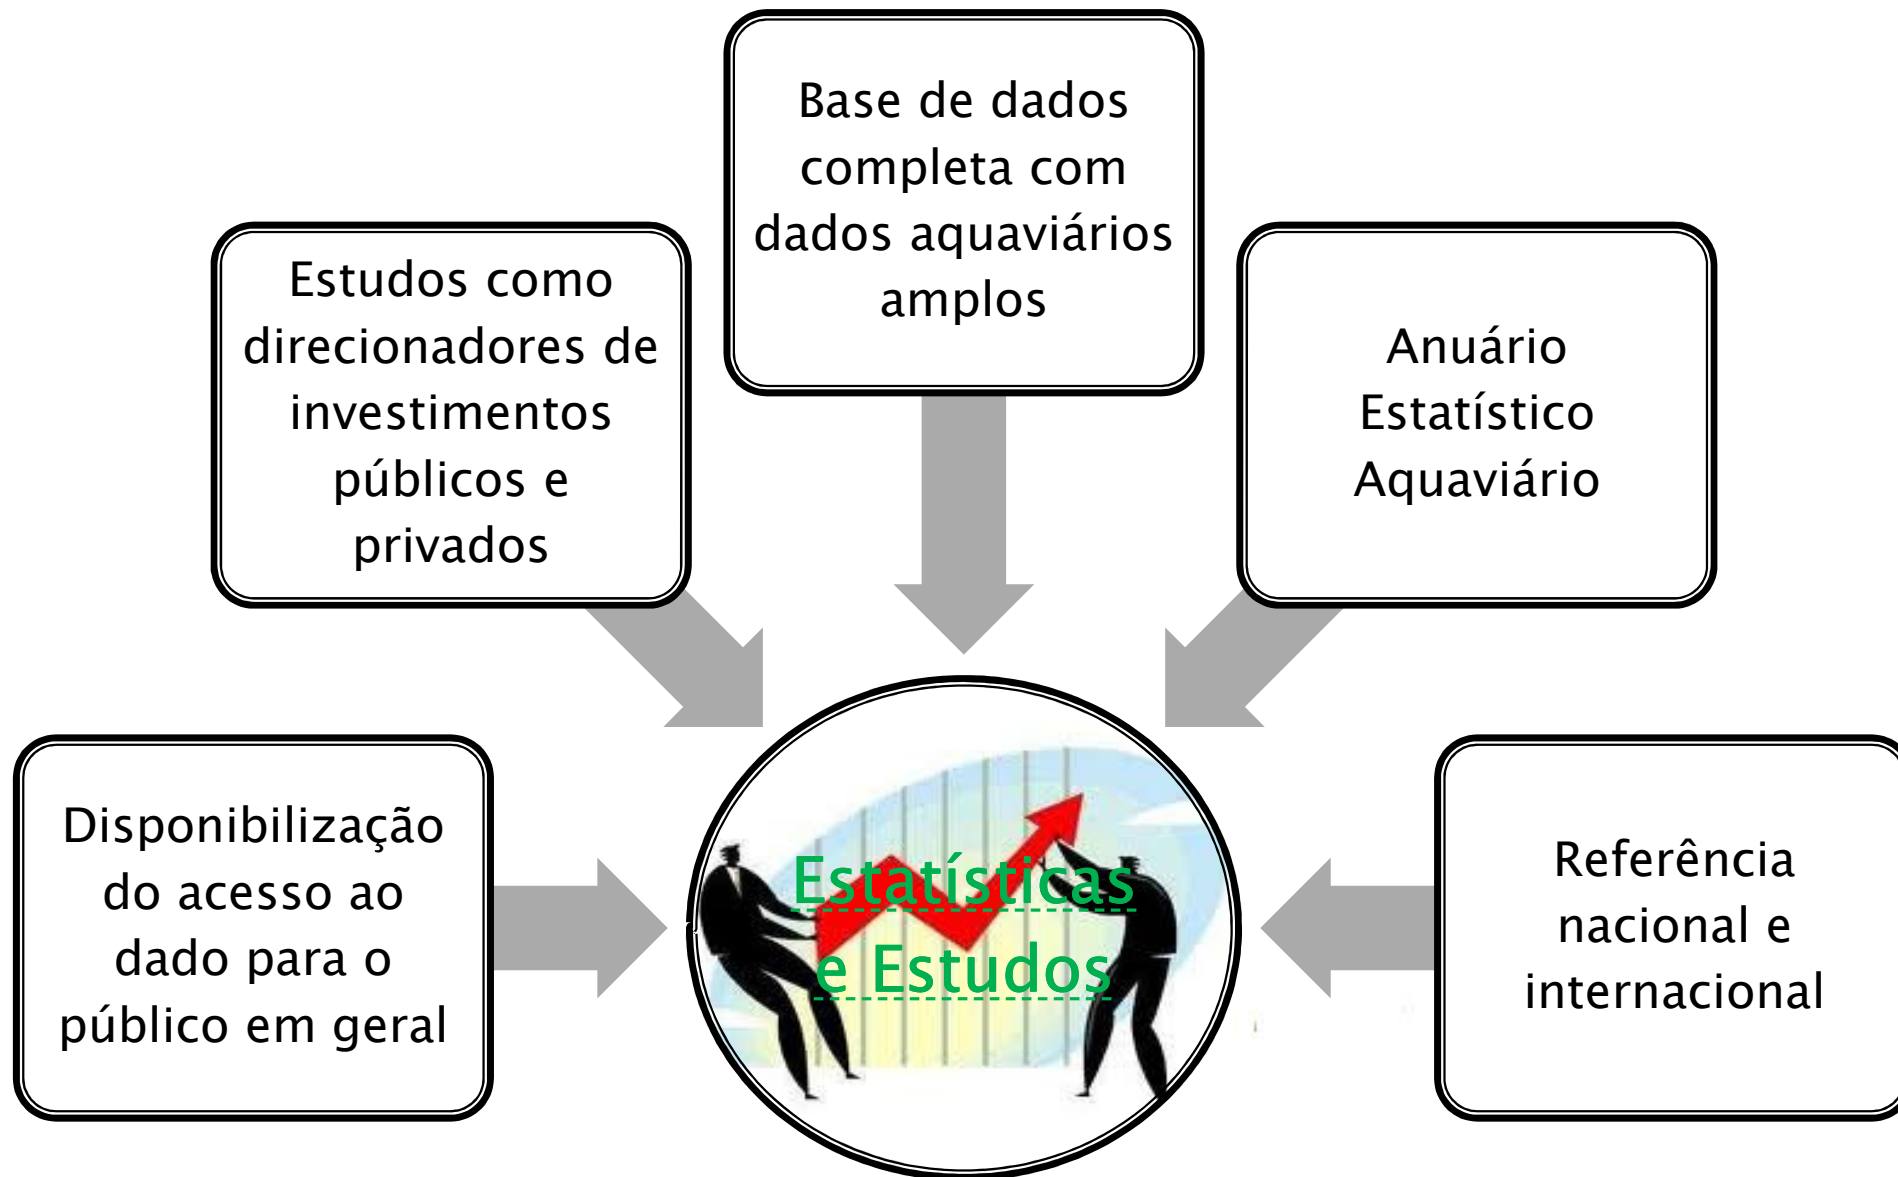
Base de dados completa com dados aquaviários amplos

Estudos como direcionadores de investimentos públicos e privados

Anuário Estatístico Aquaviário

Disponibilização do acesso ao dado para o público em geral

Estatísticas e Estudos

Referência nacional e internacional